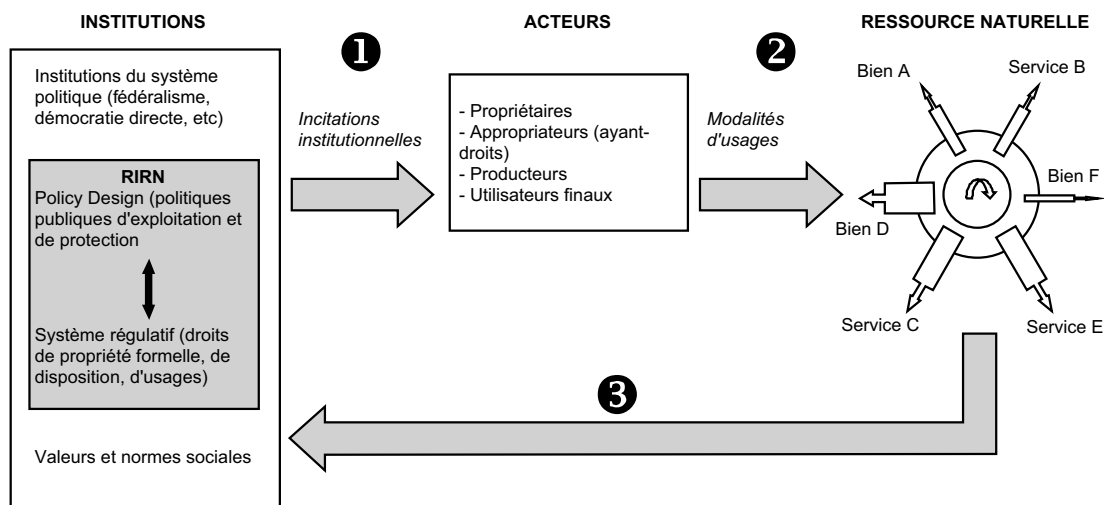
INSTITUTIONS

ACTEURS

RESSOURCE NATURELLE

Institutions du système politique (fédéralisme, démocratie directe, etc)

RIRN
Policy Design (politiques publiques d'exploitation et de protection

Système régulatif (droits de propriété formelle, de disposition, d'usages)

Valeurs et normes sociales

❶

Incitations institutionnelles

- Propriétaires
- Appropriateurs (ayant-droits)
- Producteurs
- Utilisateurs finaux

❷

Modalités d'usages

Bien A

Service B

Bien F

Bien D

Service C

Service E

❸